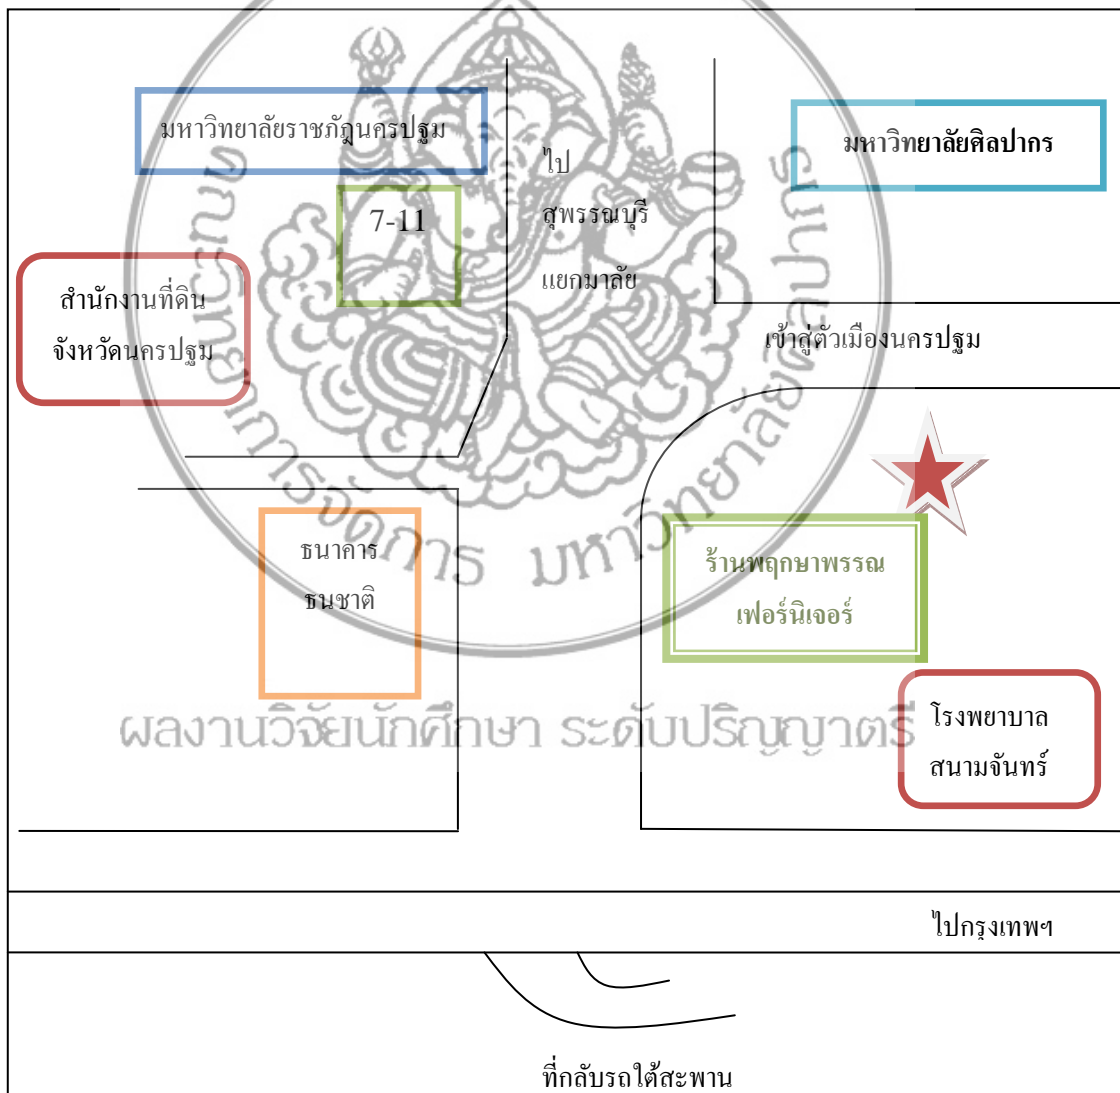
มหาวิทยาลัยราชภัฏนครปฐม

ไป

สุพรรณบุรี

แยกมาลัย

มหาวิทยาลัยศิลปากร

7-11

สำนักงานที่ดิน

จังหวัดนครปฐม

เข้าสู่ตัวเมืองนครปฐม

ธนาคาร

ธนชาติ

ร้านพฤกษาพรรณ

เฟอร์นิเจอร์

ผลงานวิจัยนักศึกษา ระดับปริญญาตรี

โรงพยาบาล

สนามจันทร์

ไปกรุงเทพฯ

ที่กลับรถใต้สะพาน